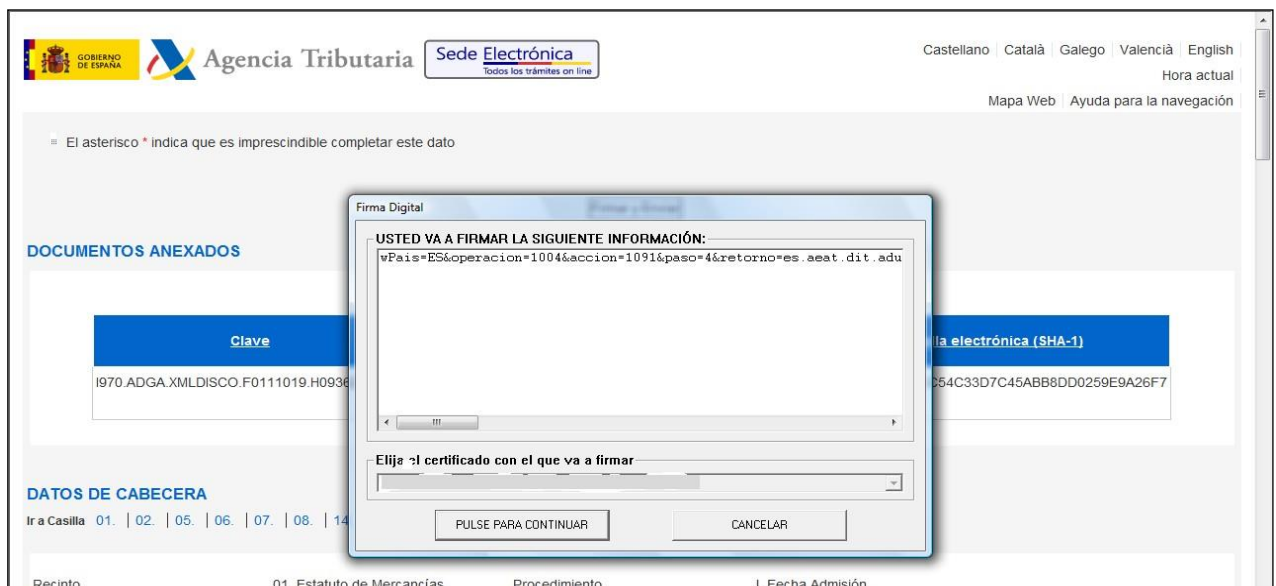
GOBIERNO DE ESPAÑA Agencia Tributaria Sede Electrónica Todos los trámites on line

Castellano | Català | Galego | Valencià | English
Hora actual
Mapa Web | Ayuda para la navegación

El asterisco * indica que es imprescindible completar este dato

DOCUMENTOS ANEXADOS

| Clave | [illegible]la electrónica (SHA-1) |
|---|---|
| I970.ADGA.XMLDISCO.F0111019.H0936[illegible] | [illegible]C54C33D7C45ABB8DD0259E9A26F7 |

DATOS DE CABECERA
Ir a Casilla 01. | 02. | 05. | 06. | 07. | 08. | 14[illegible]

Recinto 01. Estatuto de Mercancías Procedimiento | Fecha Admisión

Firma Digital
USTED VA A FIRMAR LA SIGUIENTE INFORMACIÓN:
wPais=ES&operacion=1004&accion=1091&paso=4&retorno=es.aeat.dit.adu
Elija el certificado con el que va a firmar
PULSE PARA CONTINUAR
CANCELAR